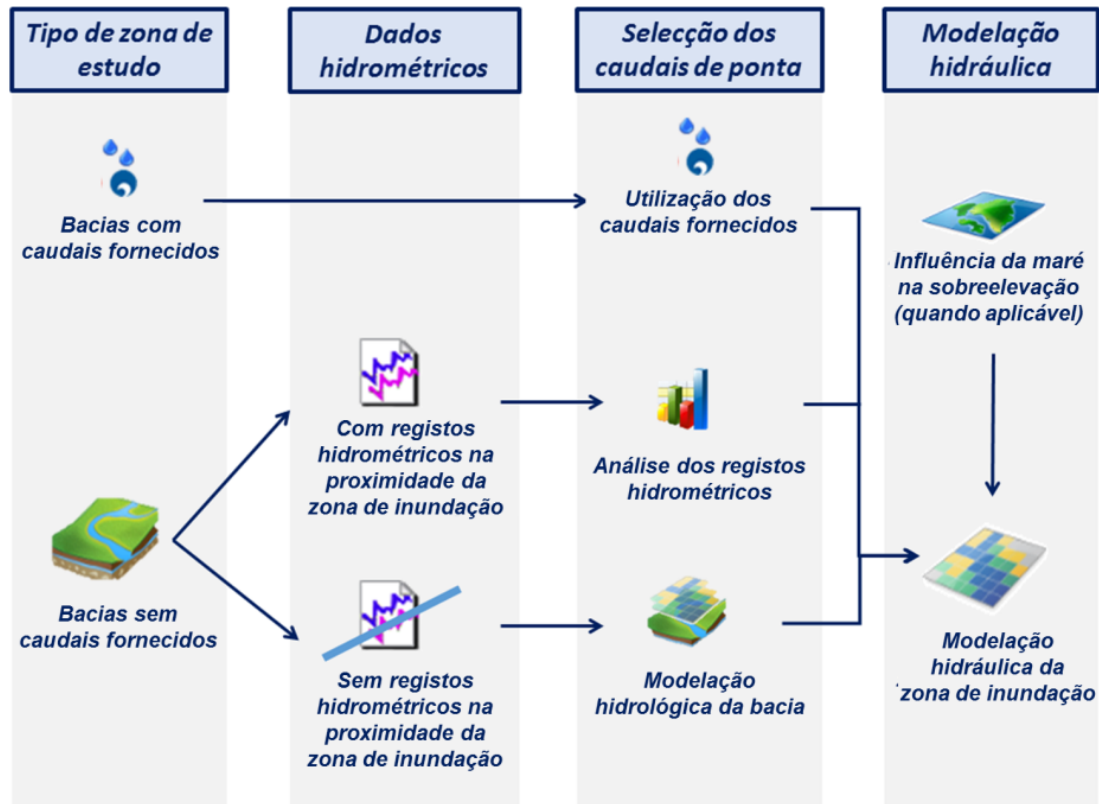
Tipo de zona de estudo

Dados hidrométricos

Selecção dos caudais de ponta

Modelação hidráulica

Bacias com caudais fornecidos

Utilização dos caudais fornecidos

Influência da maré na sobreelevação (quando aplicável)

Com registos hidrométricos na proximidade da zona de inundação

Análise dos registos hidrométricos

Bacias sem caudais fornecidos

Modelação hidráulica da zona de inundação

Sem registos hidrométricos na proximidade da zona de inundação

Modelação hidrológica da bacia